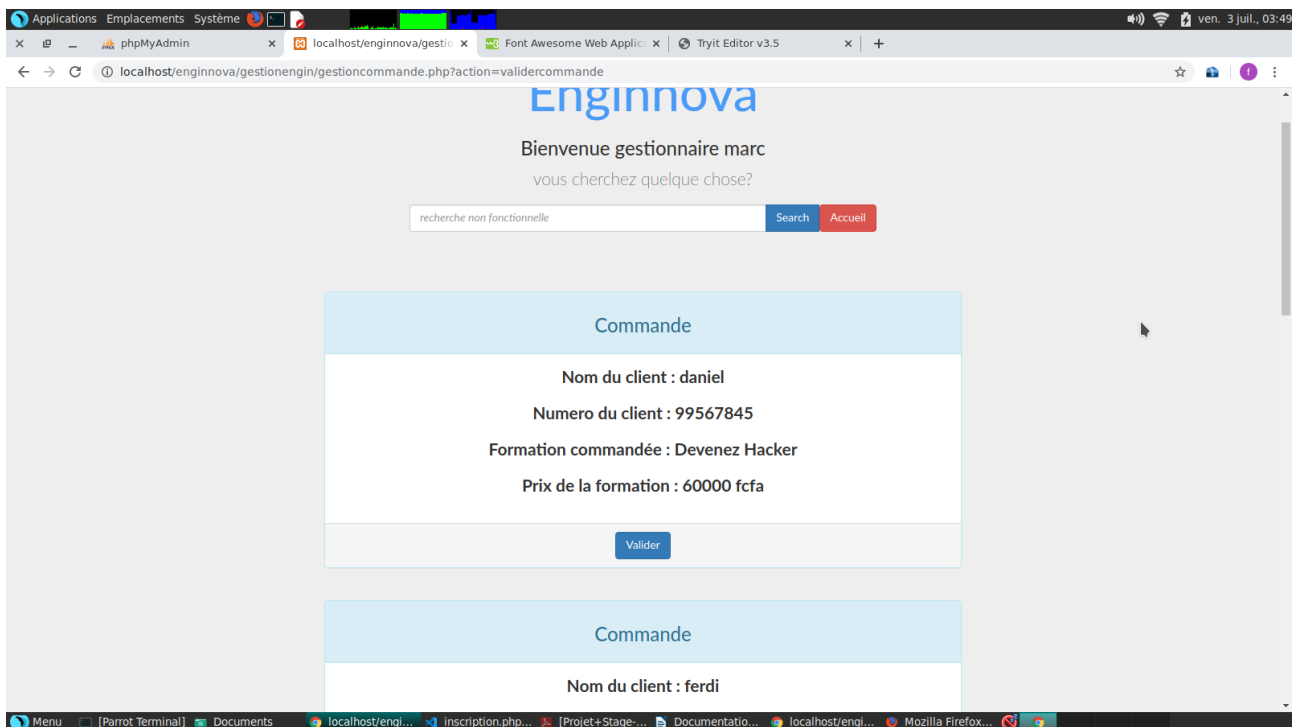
Applications Emplacements Système

ven. 3 juil., 03:49

phpMyAdmin
localhost/enginnova/gestio
Font Awesome Web Applic
Tryit Editor v3.5

localhost/enginnova/gestionengin/gestioncommande.php?action=validercommande

Enginnova

Bienvenue gestionnaire marc

vous cherchez quelque chose?

recherche non fonctionnelle

Search

Accueil

Commande

Nom du client : daniel

Numero du client : 99567845

Formation commandée : Devenez Hacker

Prix de la formation : 60000 fcfa

Valider

Commande

Nom du client : ferdi

Menu [Parrot Terminal] Documents localhost/engi... inscription.php... [Projet+Stage-... Documentatio... localhost/engi... Mozilla Firefox...